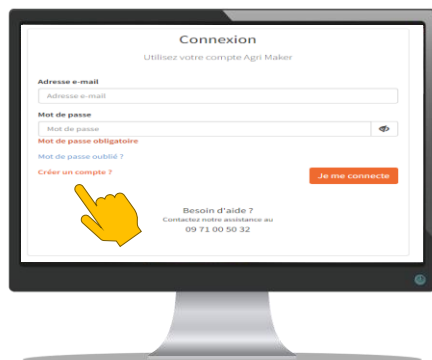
Connexion

Utilisez votre compte Agri Maker

Adresse e-mail

Adresse e-mail

Mot de passe

Mot de passe

Mot de passe obligatoire

Mot de passe oublié ?

Créer un compte ?

Je me connecte

Besoin d'aide ?

Contactez notre assistance au

09 71 00 50 32